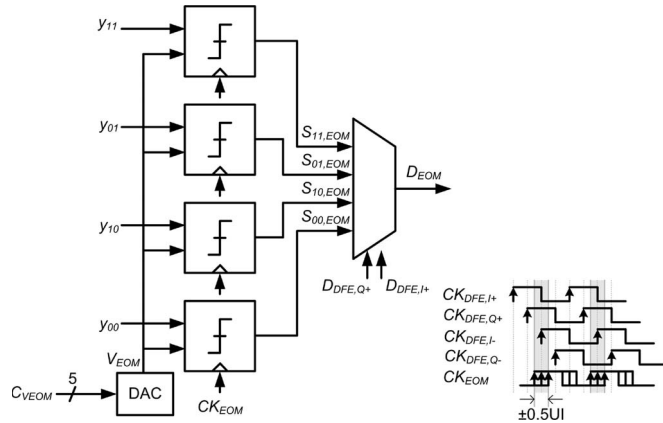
$y_{11}$

$y_{01}$

$y_{10}$

$y_{00}$

$V_{EOM}$

$C_{VEOM}$ 5

DAC

$CK_{EOM}$

$S_{11,EOM}$

$S_{01,EOM}$

$S_{10,EOM}$

$S_{00,EOM}$

$D_{EOM}$

$D_{DFE,Q+}$ $D_{DFE,I+}$

$CK_{DFE,I+}$

$CK_{DFE,Q+}$

$CK_{DFE,I-}$

$CK_{DFE,Q-}$

$CK_{EOM}$

±0.5UI